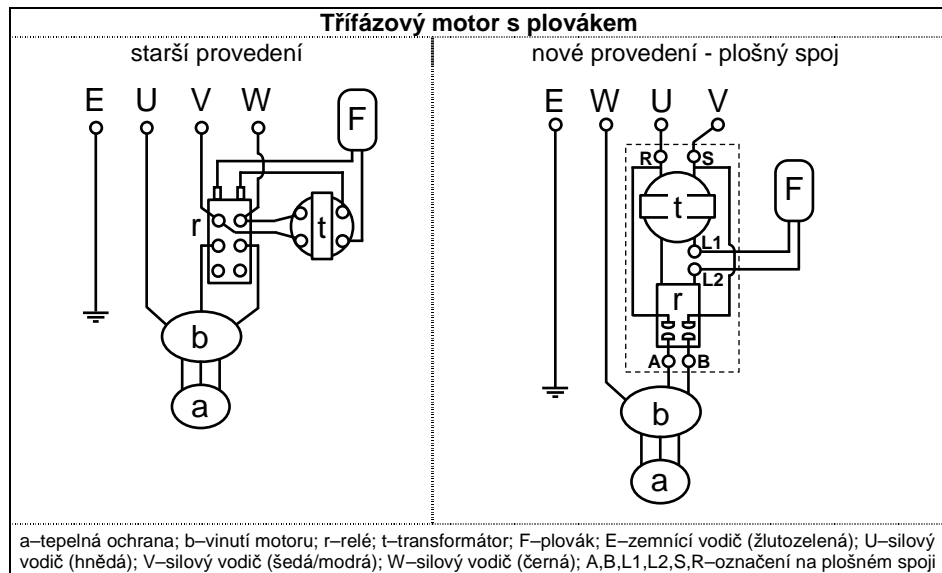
Třífázový motor s plovákem

starší provedení

E U V W

F

r

t

b

a

nové provedení - plošný spoj

E W U V

R S

t

F

L1

L2

r

A B

b

a

a–tepelná ochrana; b–vinutí motoru; r–relé; t–transformátor; F–plovák; E–zemnící vodič (žlutozelená); U–silový vodič (hnědá); V–silový vodič (šedá/modrá); W–silový vodič (černá); A,B,L1,L2,S,R–označení na plošném spoji